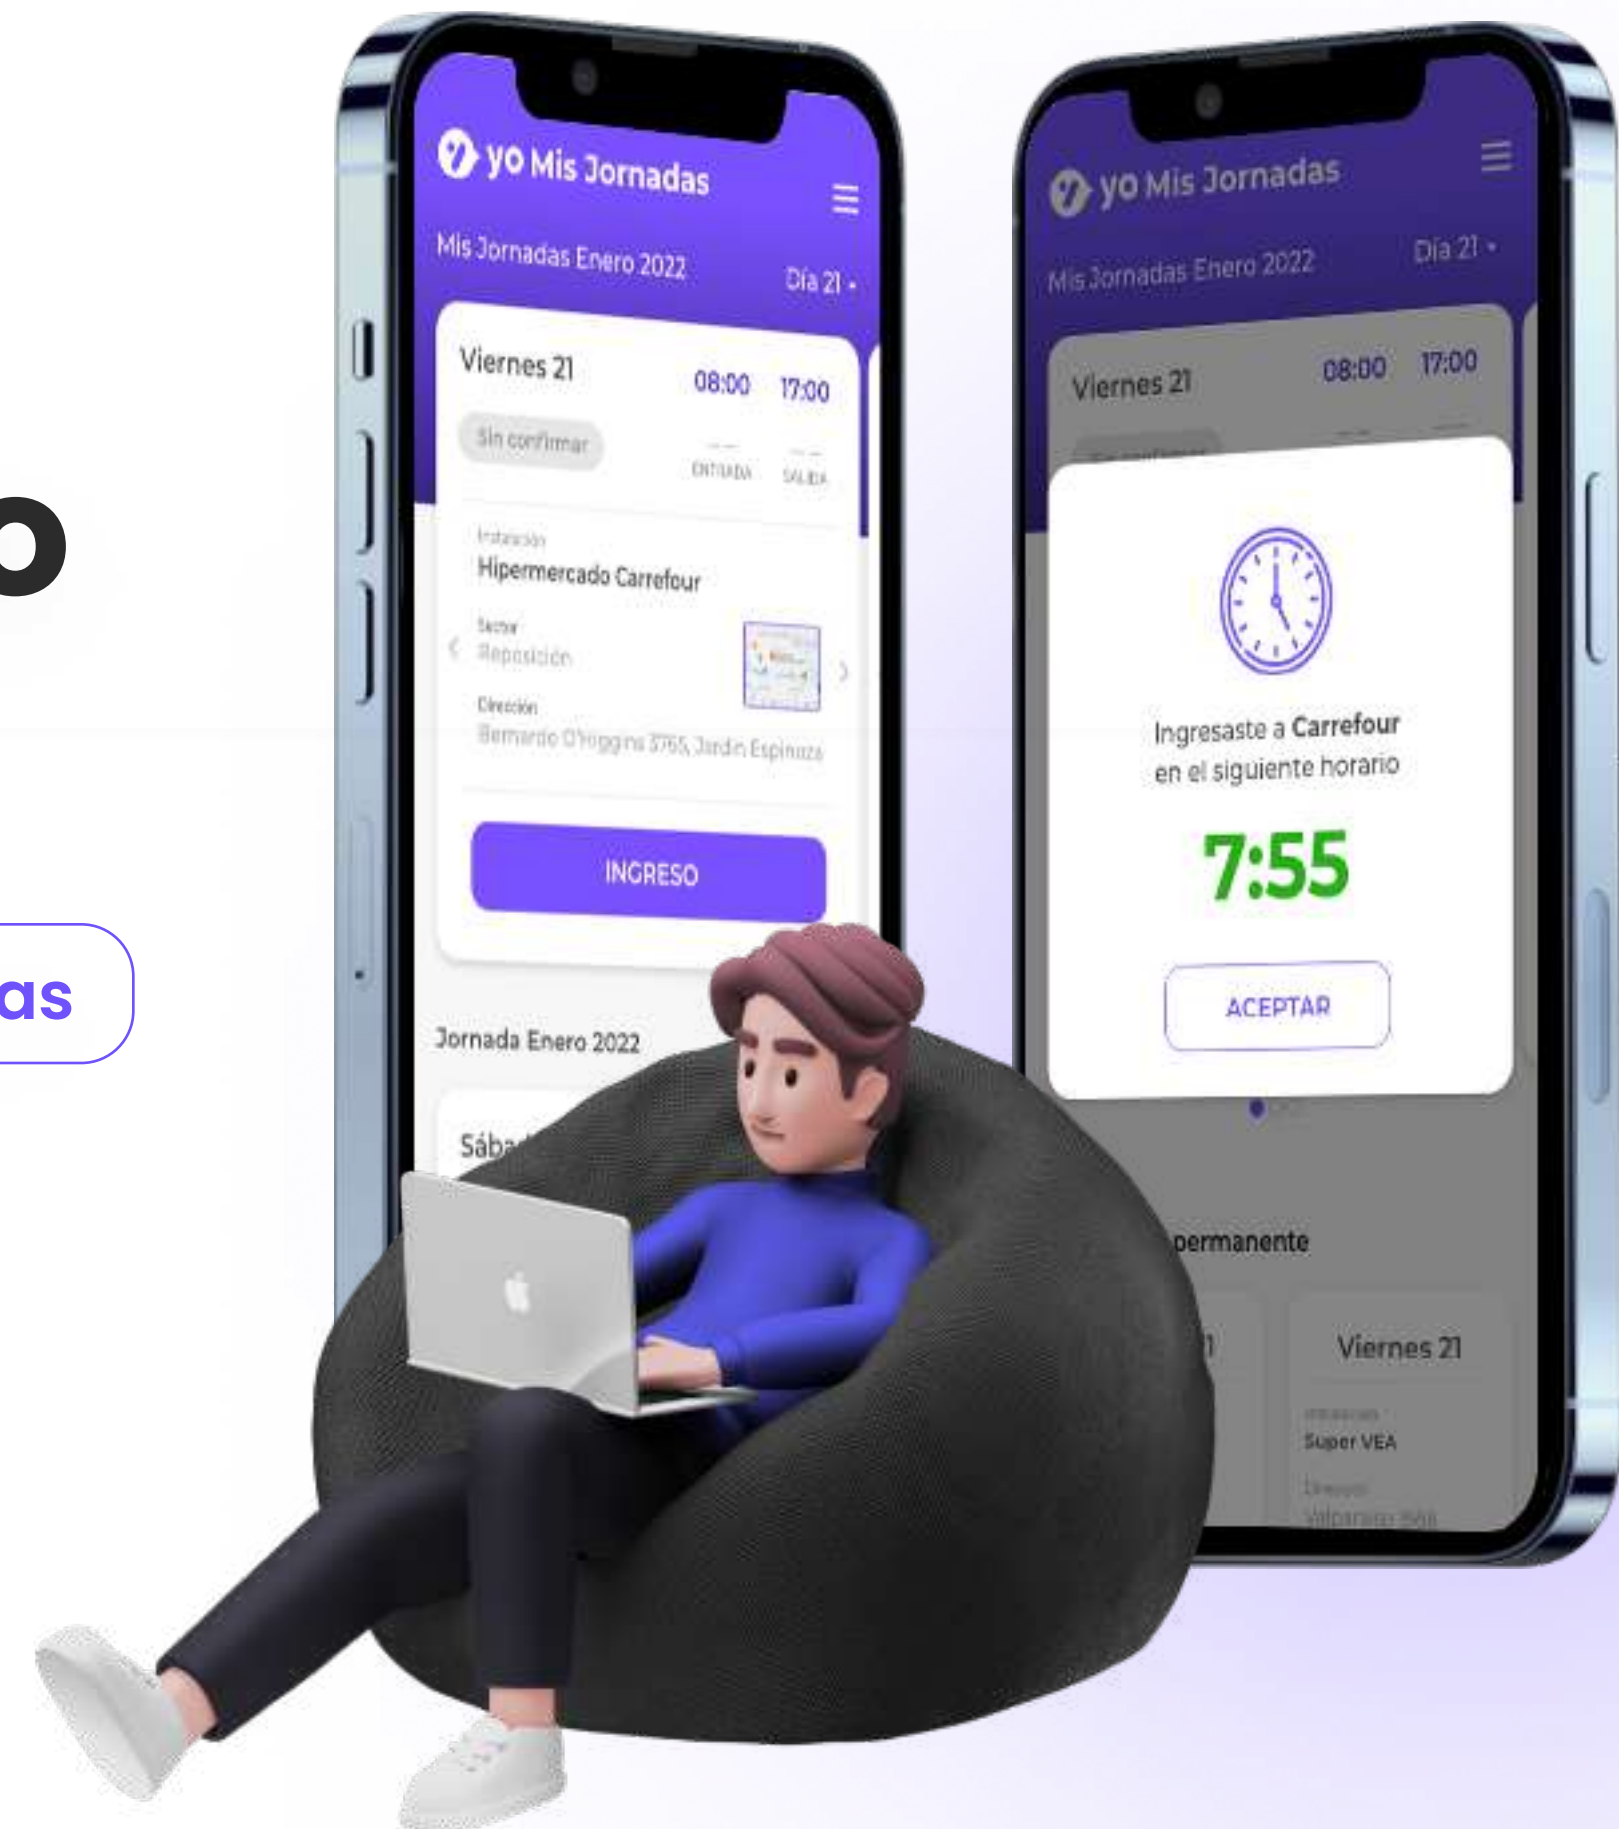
o

as

yo Mis Jornadas

Mis Jornadas Enero 2022 Día 21

Viernes 21 08:00 17:00

Sin confirmar ENTRADA SALIDA

Instalación
Hipermercado Carrefour

Sector
Reposición

Dirección
Bernardo O'Higgins 3765, Jardín Espinoza

INGRESO

Jornada Enero 2022

Sába

yo Mis Jornadas

Mis Jornadas Enero 2022 Día 21

Viernes 21 08:00 17:00

Ingresaste a Carrefour en el siguiente horario

7:55

ACEPTAR

permanente

Viernes 21

Super VEA

Valparaíso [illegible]